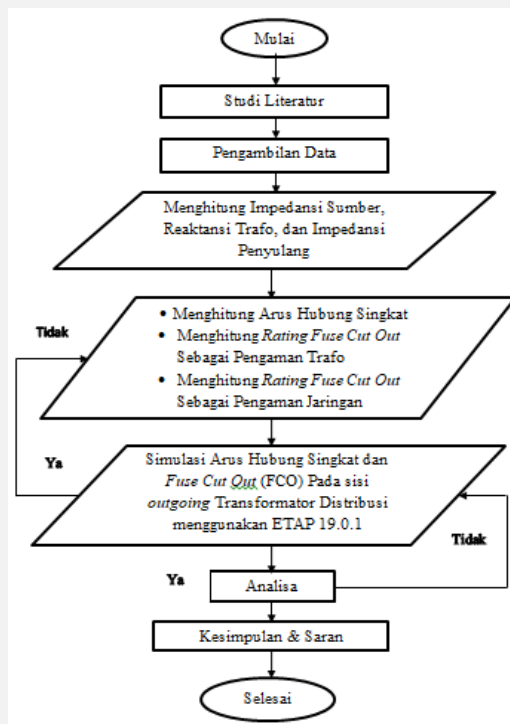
Mulai

Studi Literatur

Pengambilan Data

Menghitung Impedansi Sumber, Reaktansi Trafo, dan Impedansi Penyulang

Tidak

• Menghitung Arus Hubung Singkat
• Menghitung *Rating Fuse Cut Out* Sebagai Pengaman Trafo
• Menghitung *Rating Fuse Cut Out* Sebagai Pengaman Jaringan

Ya

Simulasi Arus Hubung Singkat dan *Fuse Cut Out* (FCO) Pada sisi *outgoing* Transformator Distribusi menggunakan ETAP 19.0.1

Tidak

Ya

Analisa

Kesimpulan & Saran

Selesai